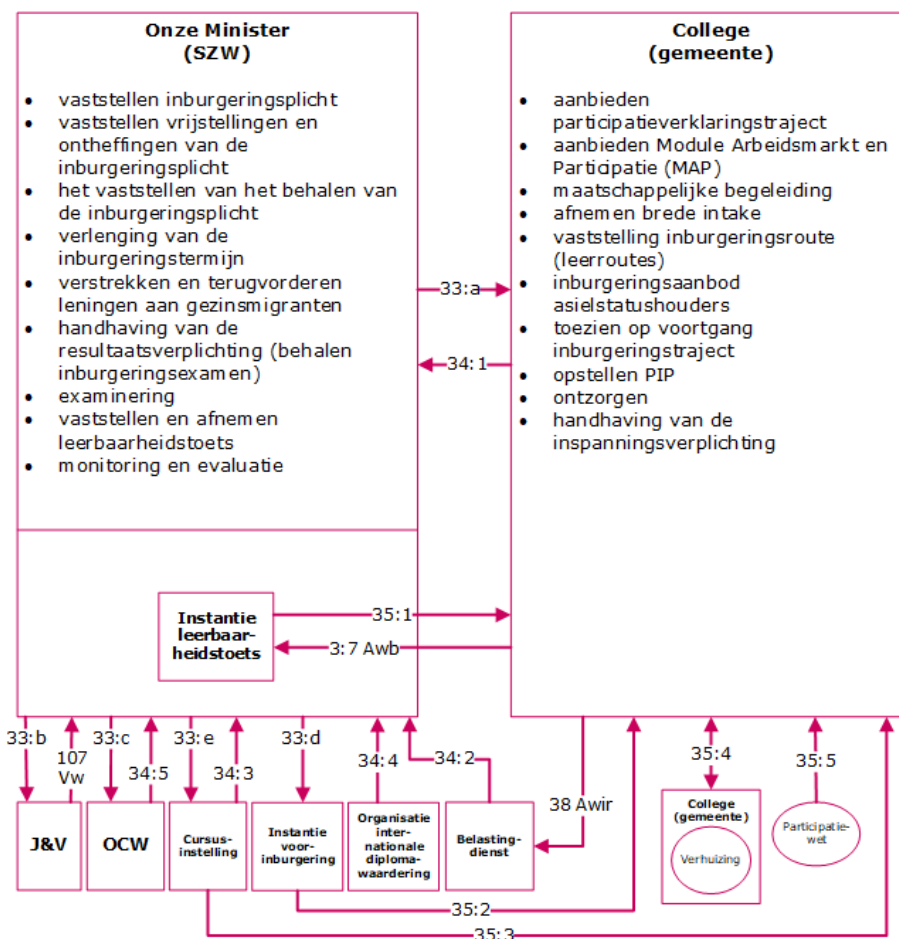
Onze Minister
(SZW)

- vaststellen inburgeringsplicht
- vaststellen vrijstellingen en ontheffingen van de inburgeringsplicht
- het vaststellen van het behalen van de inburgeringsplicht
- verlenging van de inburgeringstermijn
- verstrekken en terugvorderen leningen aan gezinsmigranten
- handhaving van de resultaatsverplichting (behalen inburgeringsexamen)
- examinering
- vaststellen en afnemen leerbaarheidstoets
- monitoring en evaluatie

College
(gemeente)

- aanbieden participatieverklaringstraject
- aanbieden Module Arbeidsmarkt en Participatie (MAP)
- maatschappelijke begeleiding
- afnemen brede intake
- vaststelling inburgeringsroute (leerroutes)
- inburgeringsaanbod asielstatushouders
- toezien op voortgang inburgeringstraject
- opstellen PIP
- ontzorgen
- handhaving van de inspanningsverplichting

33:a

34:1

Instantie leerbaarheidstoets

35:1

3:7 Awb

33:b

107 Vw

33:c

34:5

33:e

34:3

33:d

34:4

34:2

38 Awir

35:4

35:5

J&V

OCW

Cursusinstelling

Instantie voorinburgering

Organisatie internationale diplomawaardering

Belastingdienst

College (gemeente)

Verhuizing

Participatiewet

35:2

35:3